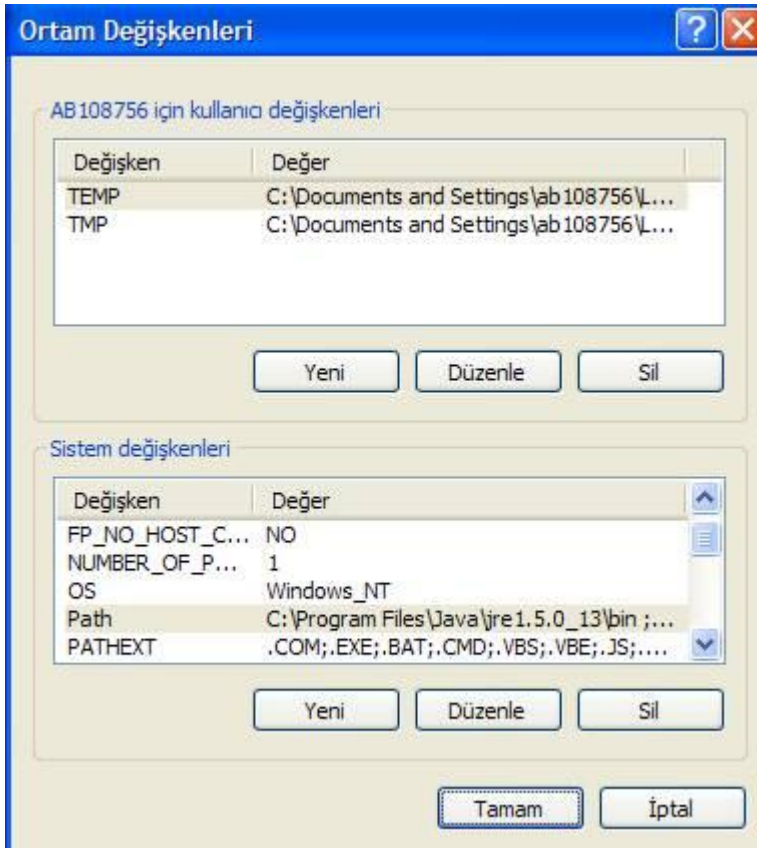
Ortam Değişkenleri

?

AB108756 için kullanıcı değişkenleri

| Değişken | Değer |
|---|---|
| TEMP | C:\Documents and Settings\ab108756\L... |
| TMP | C:\Documents and Settings\ab108756\L... |

Yeni Düzenle Sil

Sistem değişkenleri

| Değişken | Değer |
|---|---|
| FP_NO_HOST_C... | NO |
| NUMBER_OF_P... | 1 |
| OS | Windows_NT |
| Path | C:\Program Files\Java\jre1.5.0_13\bin;... |
| PATHEXT | .COM;.EXE;.BAT;.CMD;.VBS;.VBE;.JS;.... |

Yeni Düzenle Sil

Tamam İptal